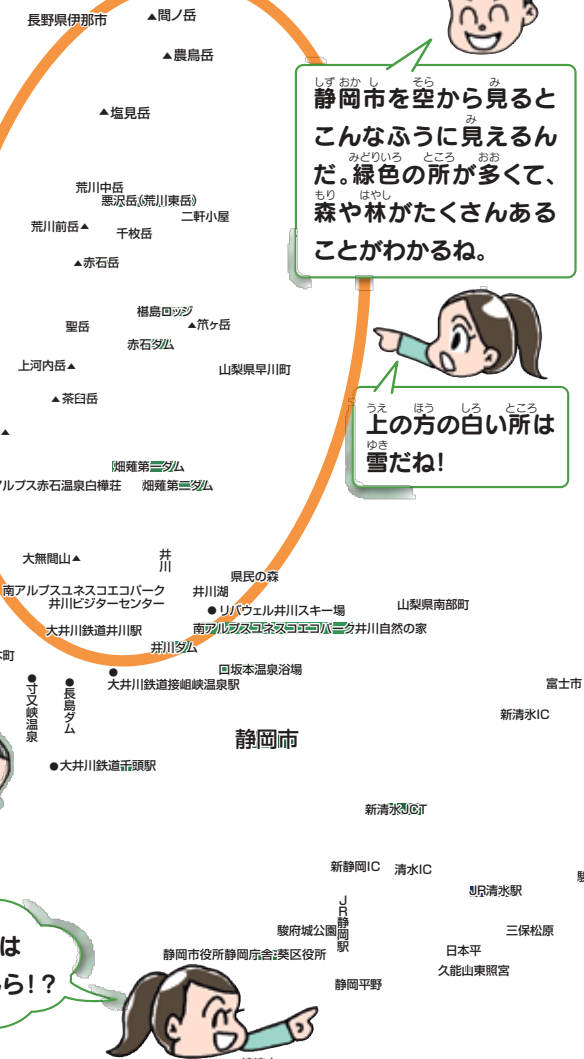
長野県伊那市
▲間ノ岳
▲農鳥岳
▲塩見岳
荒川中岳
悪沢岳(荒川東岳)
二軒小屋
荒川前岳▲
千枚岳
▲赤石岳
椹島ロッジ
聖岳
▲笊ヶ岳
赤石ダム
上河内岳▲
山梨県早川町
▲茶臼岳
▲
畑薙第一ダム
アルプス赤石温泉白樺荘
畑薙第一ダム
大無間山▲
井川
県民の森
南アルプスユネスコエコパーク
井川ビジターセンター
井川湖
●リバウェル井川スキー場
山梨県南部町
大井川鉄道井川駅
南アルプスユネスコエコパーク井川自然の家
井川ダム
町
接岨峡温泉浴場
●寸又峡温泉
●長島ダム
●大井川鉄道接岨峡温泉駅
富士市
新清水IC
静岡市
●大井川鉄道千頭駅
新清水JCT
新静岡IC
清水IC
JR清水駅
JR静岡駅
駿府城公園
三保松原
静岡市役所静岡庁舎
葵区役所
日本平
久能山東照宮
静岡平野

静岡市を空から見るとこんなふうに見えるんだ。緑色の所が多くて、森や林がたくさんあることがわかるね。

上の方の白い所は雪だね!

は
ら!?